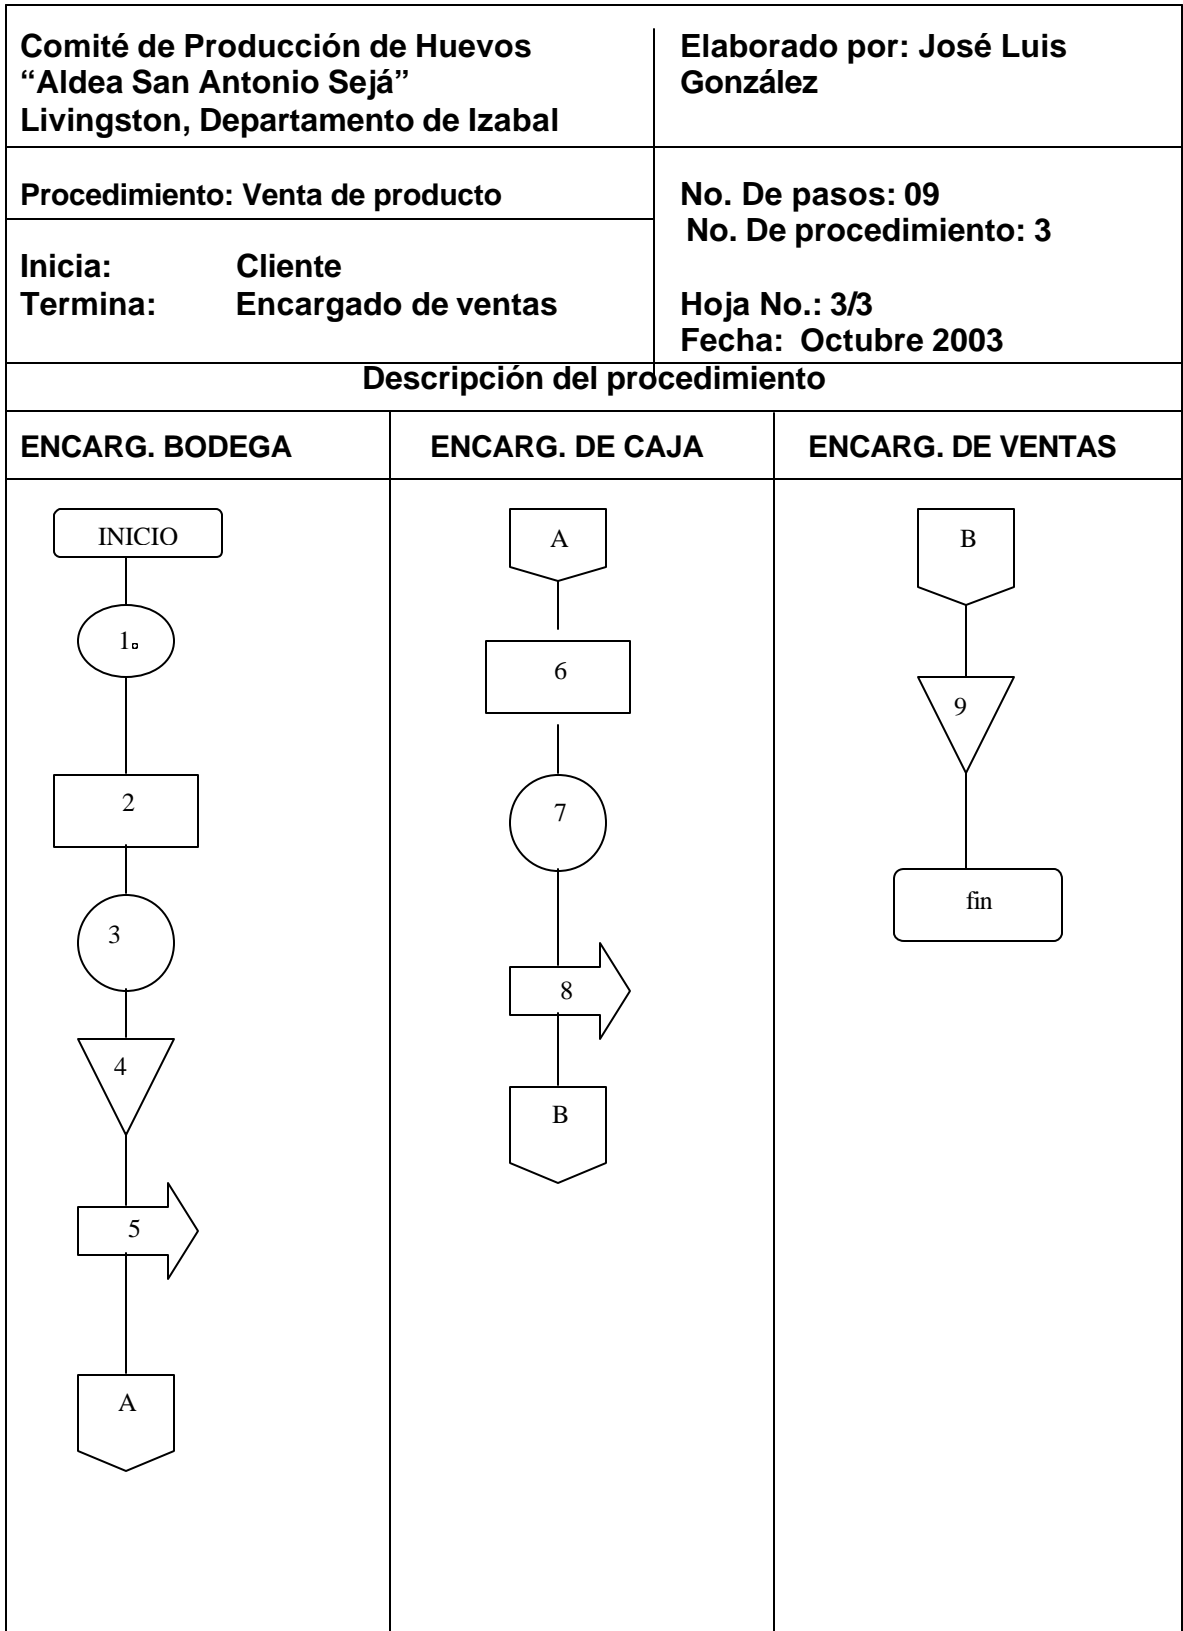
Comité de Producción de Huevos
"Aldea San Antonio Sejá"
Livingston, Departamento de Izabal

Elaborado por: José Luis González

Procedimiento: Venta de producto

No. De pasos: 09
No. De procedimiento: 3

Inicia: Cliente
Termina: Encargado de ventas

Hoja No.: 3/3
Fecha: Octubre 2003

Descripción del procedimiento

| ENCARG. BODEGA | ENCARG. DE CAJA | ENCARG. DE VENTAS |
|---|---|---|
| INICIO | A | B |
| 1 | 6 | 9 |
| 2 | 7 | fin |
| 3 | 8 | |
| 4 | B | |
| 5 | | |
| A | | |